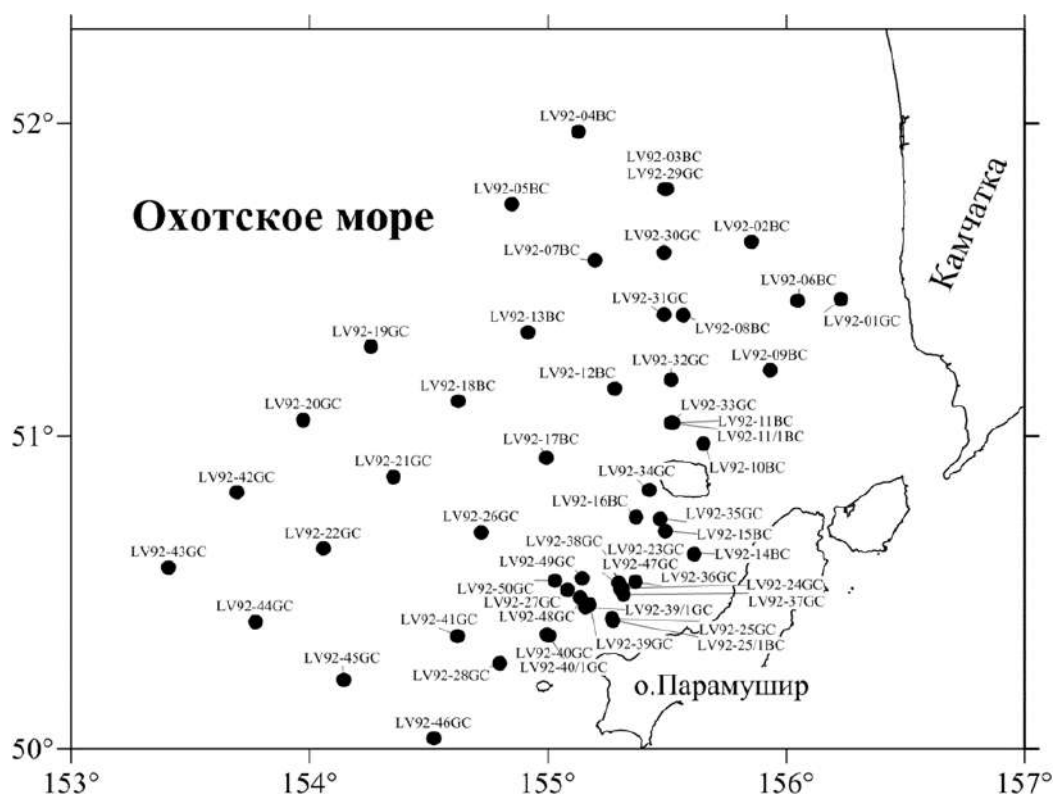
Охотское море

Камчатка

о.Парамушир

LV92-04BC
LV92-03BC
LV92-29GC
LV92-05BC
LV92-02BC
LV92-30GC
LV92-07BC
LV92-06BC
LV92-01GC
LV92-31GC
LV92-08BC
LV92-13BC
LV92-19GC
LV92-32GC
LV92-09BC
LV92-12BC
LV92-18BC
LV92-20GC
LV92-33GC
LV92-11BC
LV92-11/1BC
LV92-17BC
LV92-10BC
LV92-21GC
LV92-42GC
LV92-34GC
LV92-16BC
LV92-35GC
LV92-15BC
LV92-26GC
LV92-22GC
LV92-38GC
LV92-23GC
LV92-14BC
LV92-43GC
LV92-49GC
LV92-47GC
LV92-36GC
LV92-24GC
LV92-50GC
LV92-37GC
LV92-27GC
LV92-39/1GC
LV92-44GC
LV92-48GC
LV92-41GC
LV92-25GC
LV92-39GC
LV92-25/1BC
LV92-40GC
LV92-40/1GC
LV92-45GC
LV92-28GC
LV92-46GC

52°
51°
50°
153°
154°
155°
156°
157°